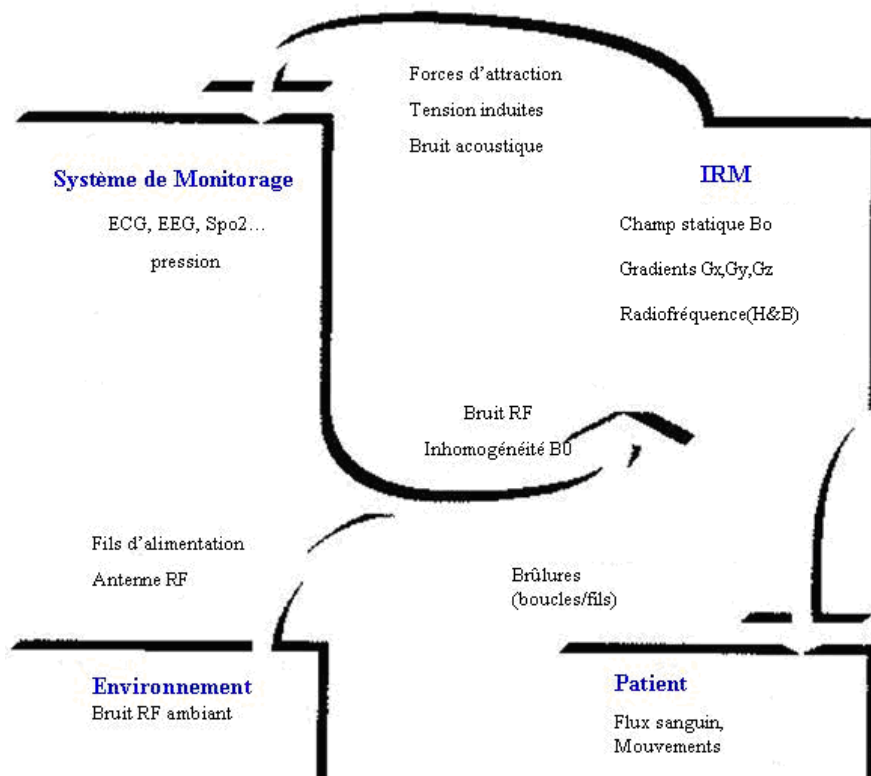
Forces d'attraction

Tension induites

Bruit acoustique

Système de Monitorage

ECG, EEG, Spo2…

pression

IRM

Champ statique Bo

Gradients Gx,Gy,Gz

Radiofréquence(H&B)

Bruit RF

Inhomogénéité B0

Fils d'alimentation

Antenne RF

Brûlures (boucles/fils)

Environnement

Bruit RF ambiant

Patient

Flux sanguin, Mouvements